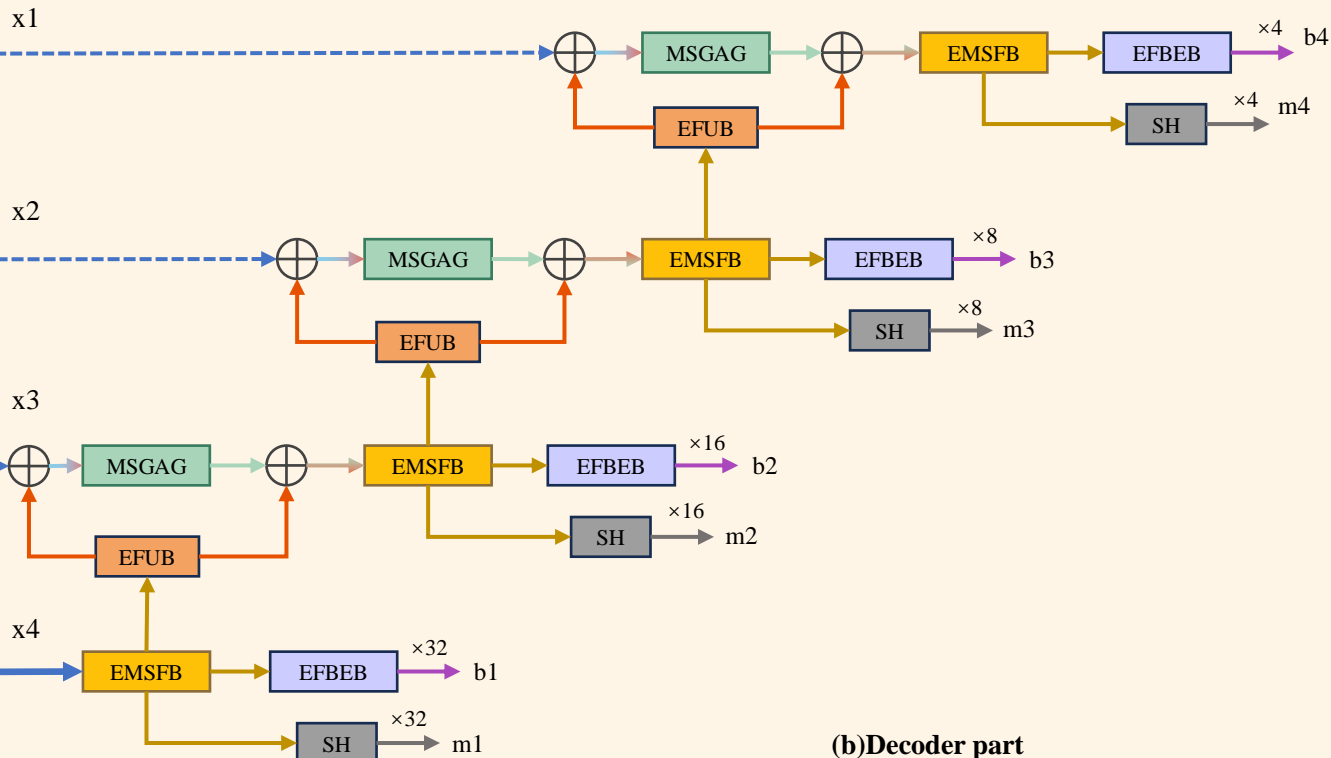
x1

MSGAG

EMSFB

EFBEB

×4

b4

EFUB

SH

×4

m4

x2

MSGAG

EMSFB

EFBEB

×8

b3

EFUB

SH

×8

m3

x3

MSGAG

EMSFB

EFBEB

×16

b2

EFUB

SH

×16

m2

x4

EMSFB

EFBEB

×32

b1

SH

×32

m1

(b)Decoder part